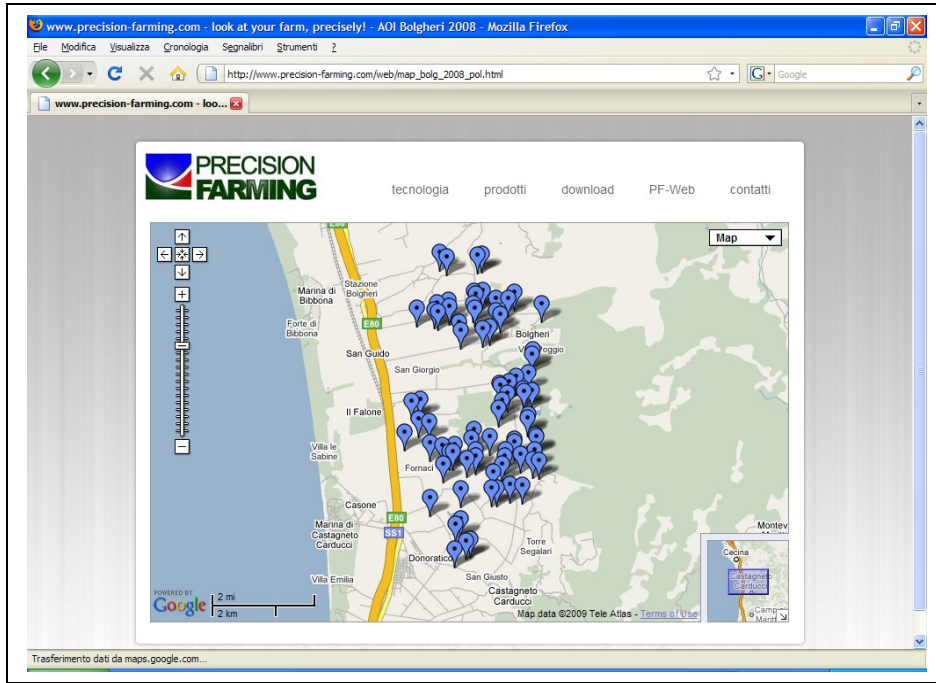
www.precision-farming.com - look at your farm, precisely! - AOI Bolgheri 2008 - Mozilla Firefox

File Modifica Visualizza Cronologia Segnalibri Strumenti ?

http://www.precision-farming.com/web/map_bolg_2008_pol.html

Google

www.precision-farming.com - loo...

PRECISION FARMING

tecnologia prodotti download PF-Web contatti

Map

E80

Marina di Bibbona

Stazione Bolgheri

Forte di Bibbona

E80

Bolgheri

San Guido

Vi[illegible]oggio

San Giorgio

Il Falone

Villa le Sabine

Fornaci

Casone

E80

Marina di Castagneto Carducci

SS1

Donoratico

Torre Segalari

San Giusto

Villa Emilia

Castagneto Carducci

Montev

Cecina

Castagneto Carducci

Campi Marit

POWERED BY Google

2 mi

2 km

Map data ©2009 Tele Atlas - Terms of Use

Trasferimento dati da maps.google.com...